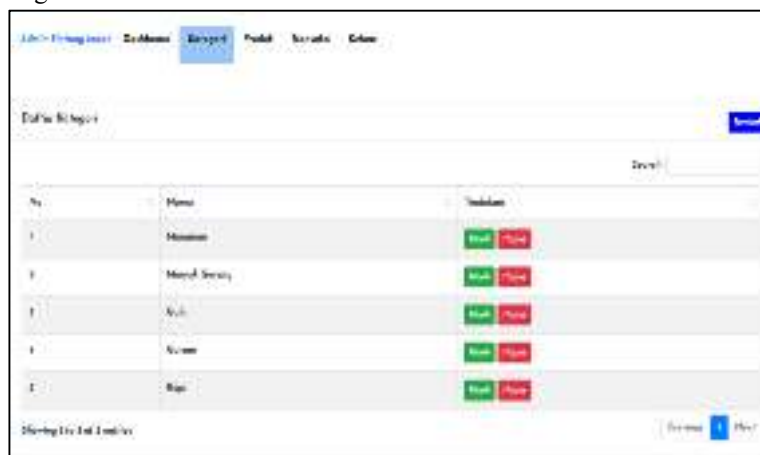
Admin Rumah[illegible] Dashboard Kategori Produk Transaksi Keluar

Daftar Kategori

Search:

| No | Nama | Tindakan |
|---|---|---|
| 1 | Makanan | Edit Hapus |
| 2 | Minuman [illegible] | Edit Hapus |
| 3 | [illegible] | Edit Hapus |
| 4 | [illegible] | Edit Hapus |
| 5 | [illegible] | Edit Hapus |

Showing 1 to 5 of 5 entries

Previous 1 Next